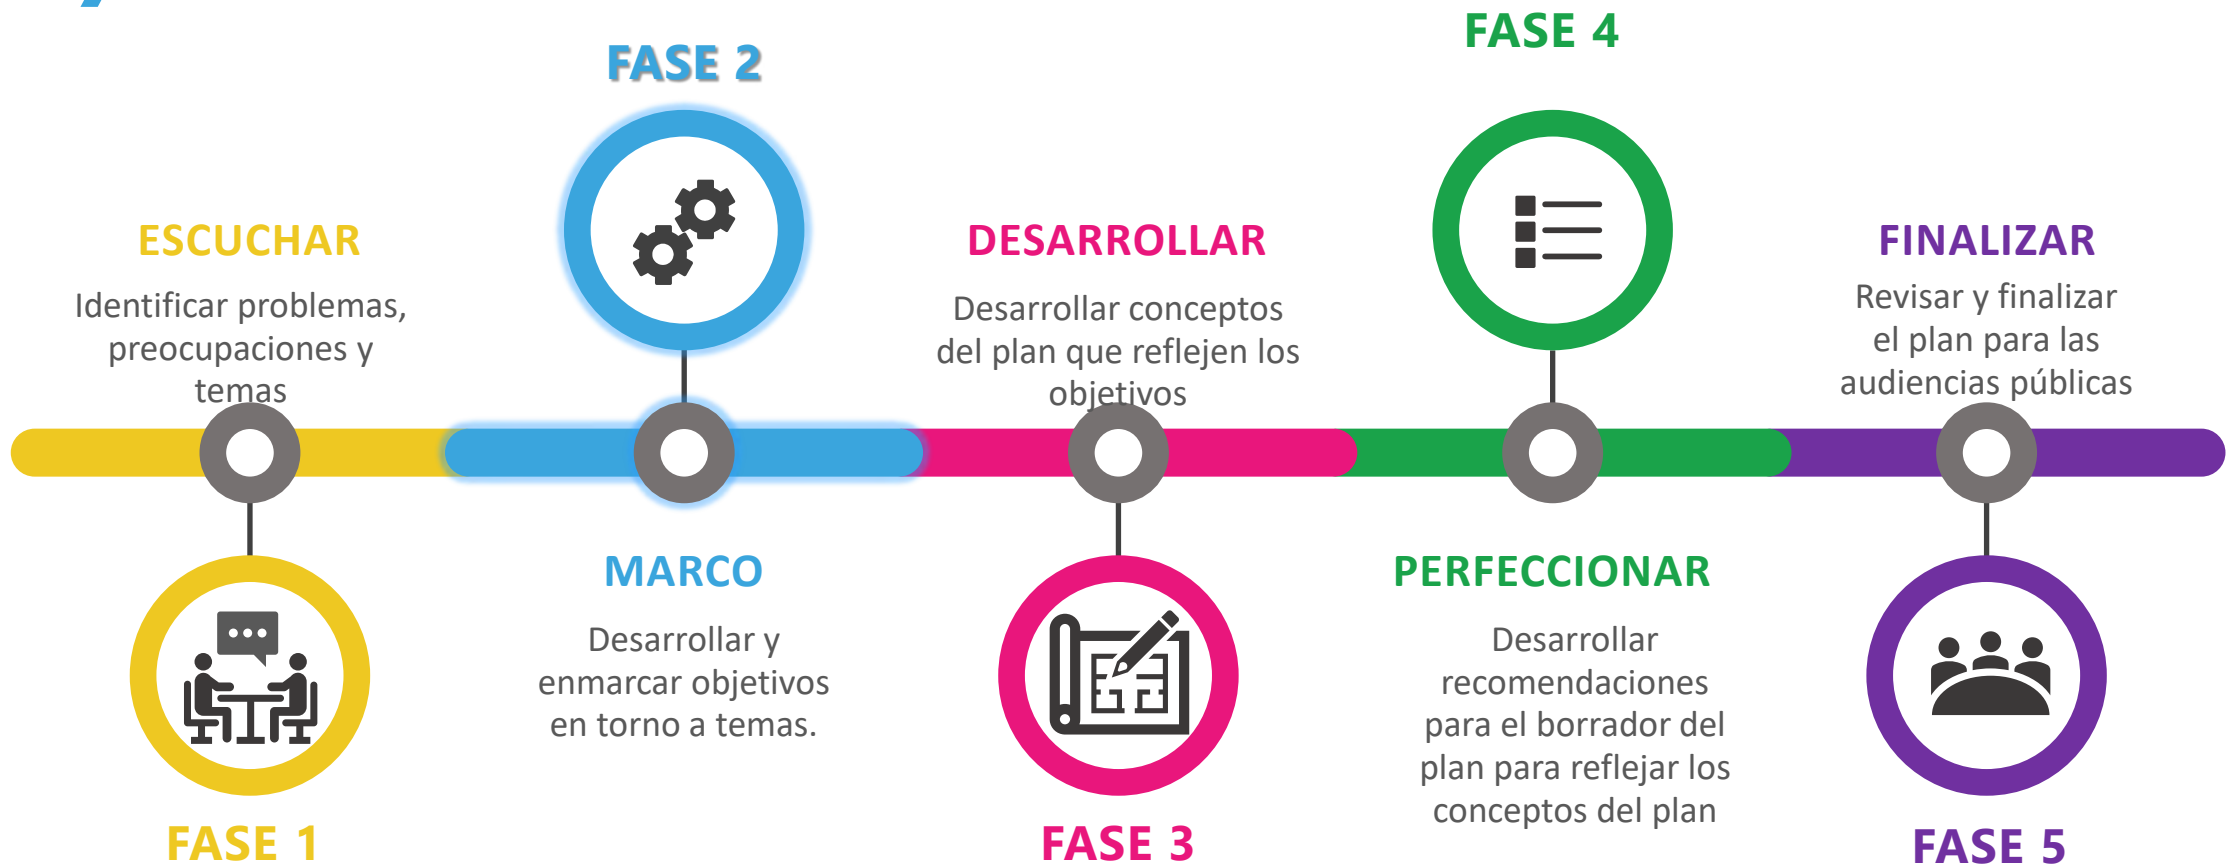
FASE 2

FASE 4

ESCUCHAR

Identificar problemas, preocupaciones y temas

DESARROLLAR

Desarrollar conceptos del plan que reflejen los objetivos

FINALIZAR

Revisar y finalizar el plan para las audiencias públicas

MARCO

Desarrollar y enmarcar objetivos en torno a temas.

PERFECCIONAR

Desarrollar recomendaciones para el borrador del plan para reflejar los conceptos del plan

FASE 1

FASE 3

FASE 5